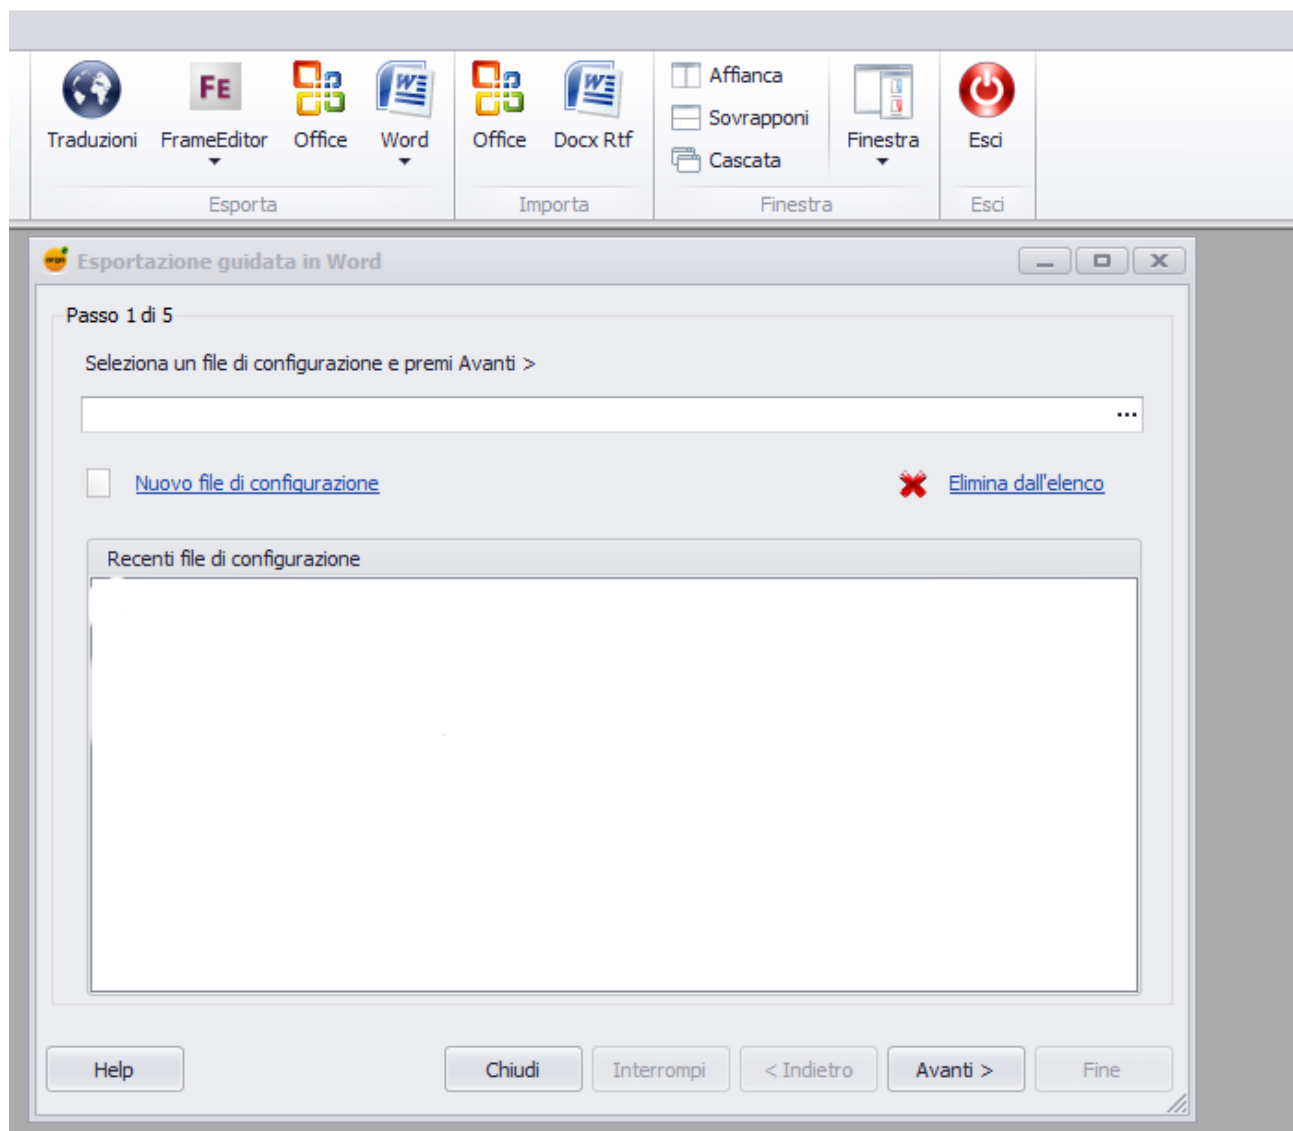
Traduzioni FrameEditor Office Word
Esporta

Office Docx Rtf
Importa

Affianca
Sovrapponi
Cascata
Finestra
Finestra

Esci
Esci

Esportazione guidata in Word

Passo 1 di 5

Seleziona un file di configurazione e premi Avanti >

...

Nuovo file di configurazione

Elimina dall'elenco

Recenti file di configurazione

Help Chiudi Interrompi < Indietro Avanti > Fine